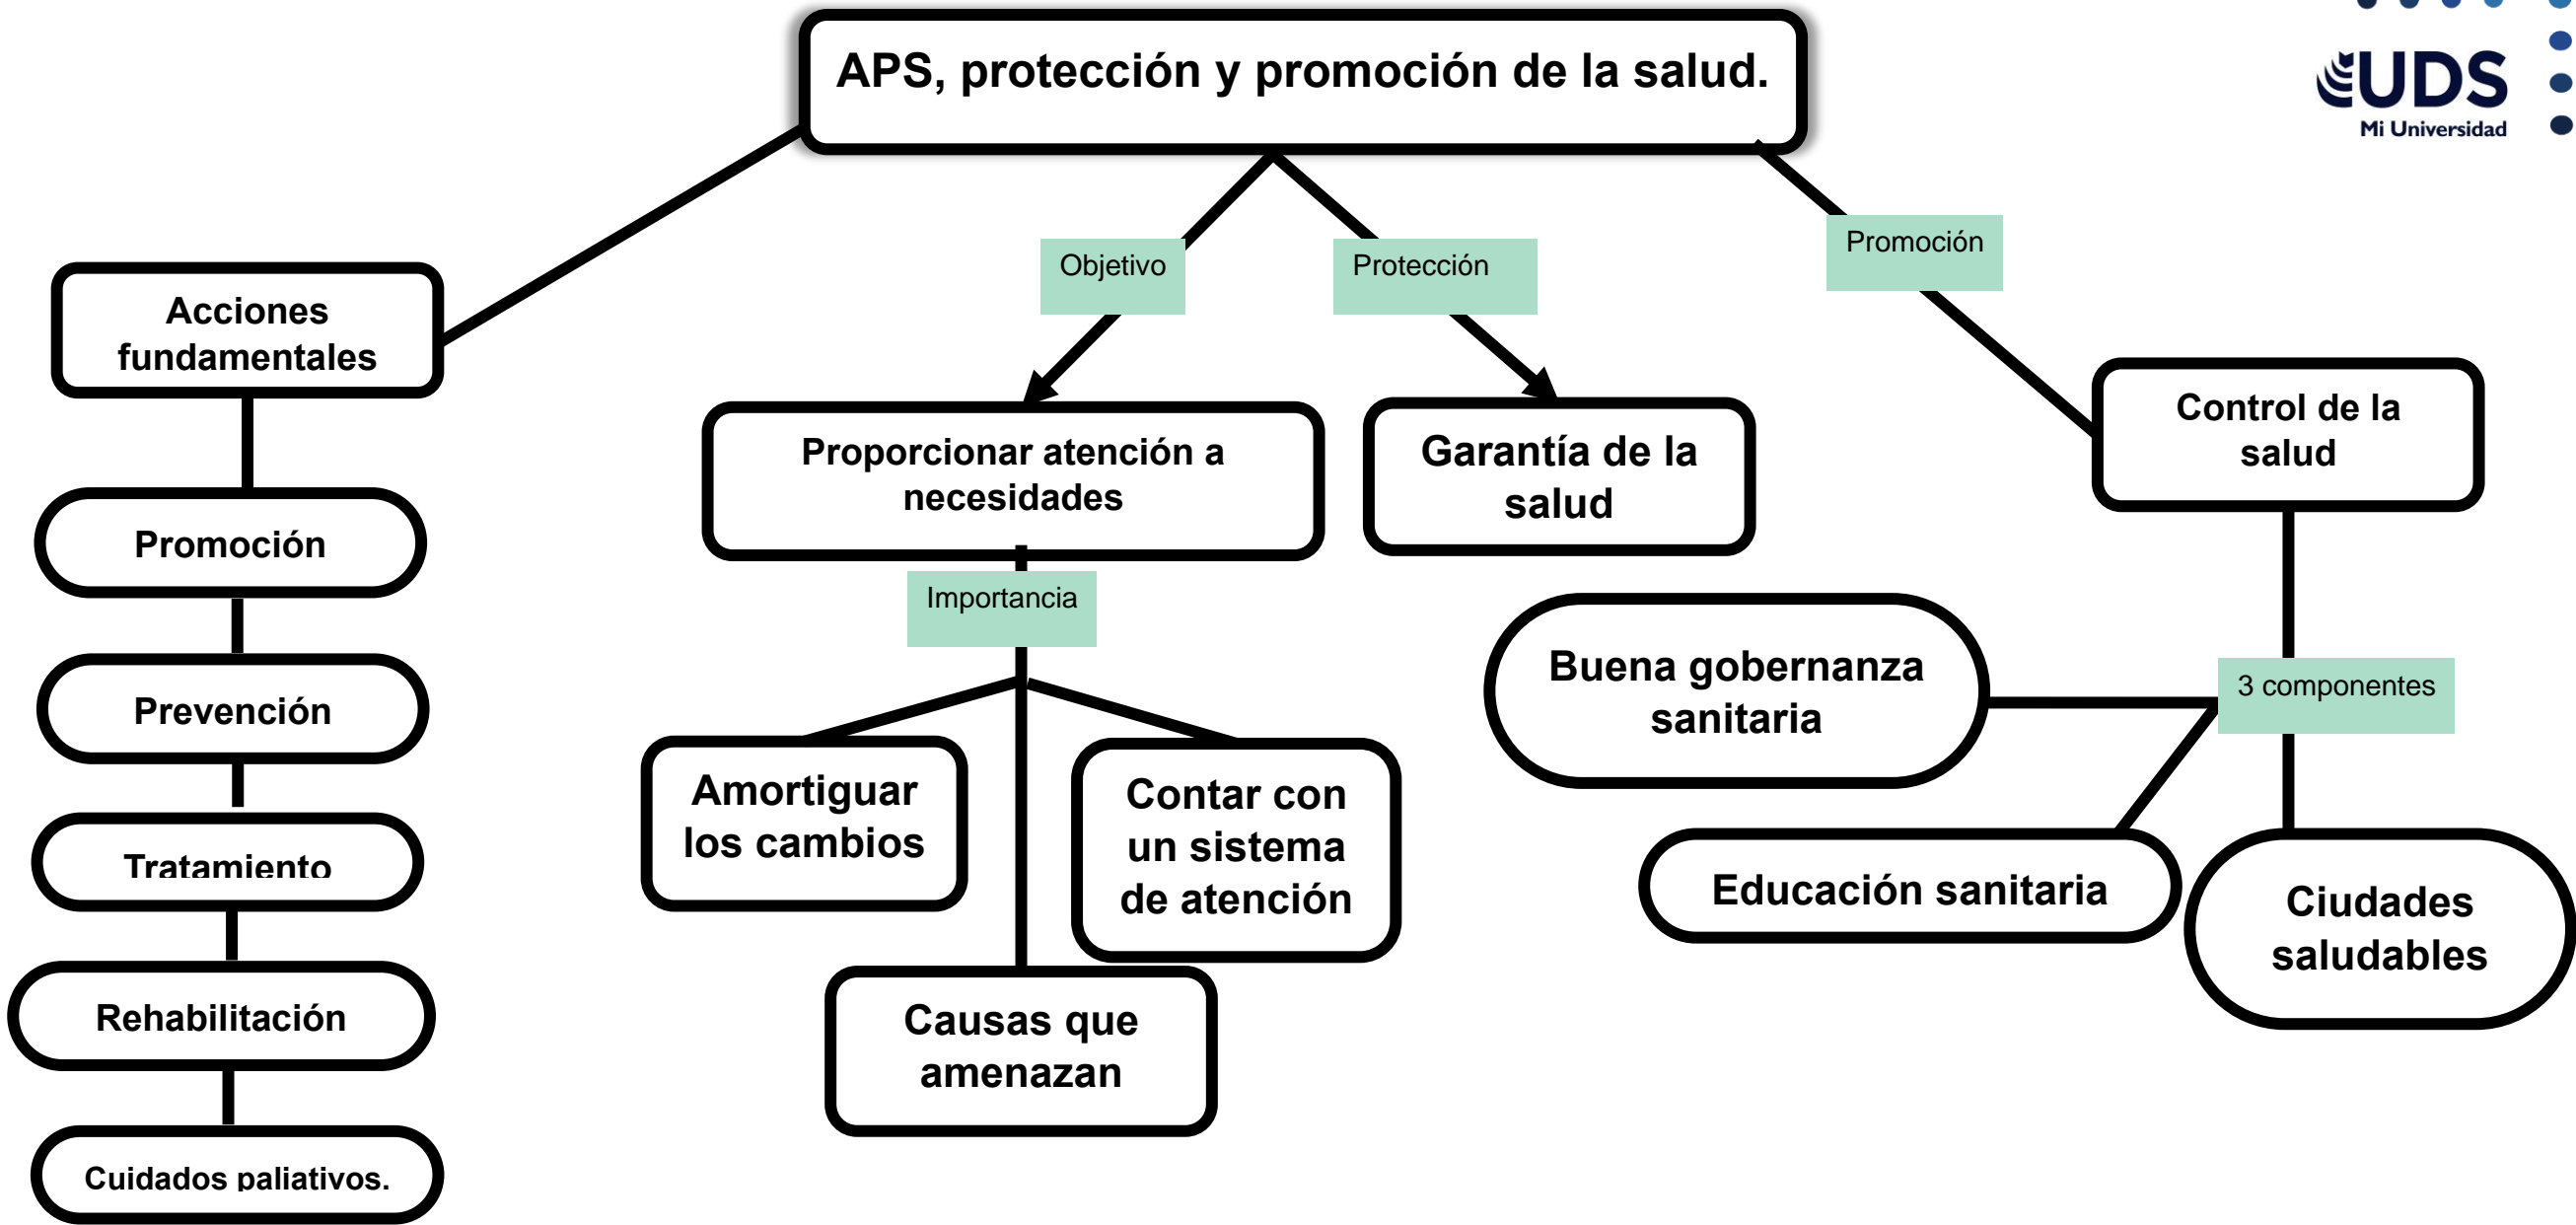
APS, protección y promoción de la salud.

UDS
Mi Universidad

Acciones fundamentales

Promoción

Prevención

Tratamiento

Rehabilitación

Cuidados paliativos.

Objetivo

Proporcionar atención a necesidades

Importancia

Amortiguar los cambios

Contar con un sistema de atención

Causas que amenazan

Protección

Garantía de la salud

Promoción

Control de la salud

3 componentes

Buena gobernanza sanitaria

Educación sanitaria

Ciudades saludables